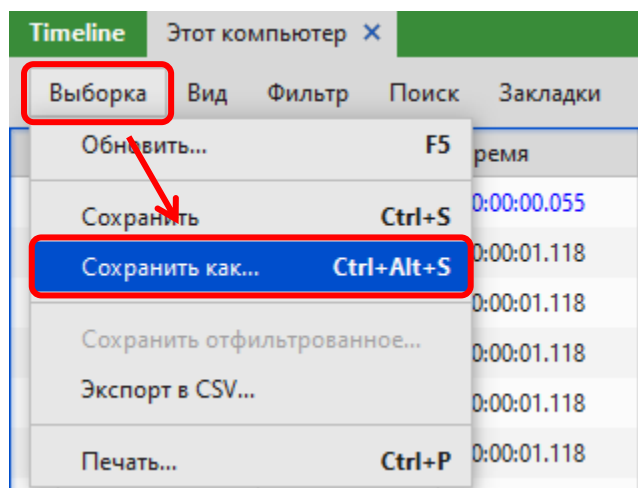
Timeline Этот компьютер ×

Выборка Вид Фильтр Поиск Закладки

Обновить... F5
ремя
Сохранить Ctrl+S
0:00:00.055
Сохранить как... Ctrl+Alt+S
0:00:01.118
Сохранить отфильтрованное...
0:00:01.118
Экспорт в CSV...
0:00:01.118
0:00:01.118
Печать... Ctrl+P
0:00:01.118